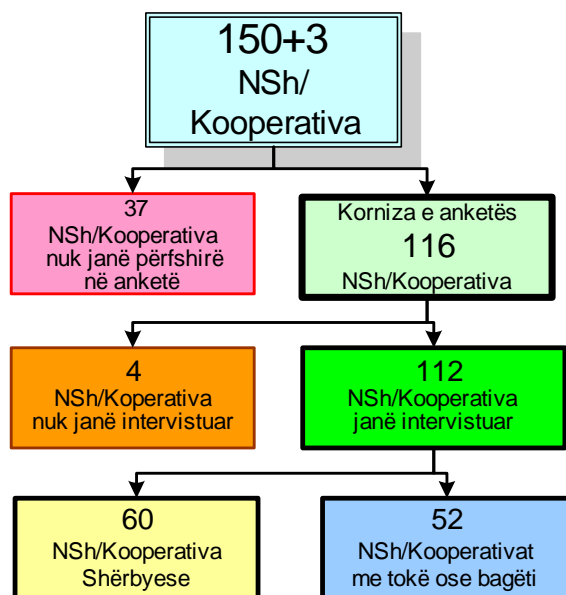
150+3
NSh/
Kooperativa

37
NSh/Kooperativa
nuk janë përfshirë
në anketë

Korniza e anketës
116
NSh/Kooperativa

4
NSh/Koperativa
nuk janë intervistuar

112
NSh/Kooperativa
janë intervistuar

60
NSh/Kooperativa
Shërbyese

52
NSh/Kooperativat
me tokë ose bagëti